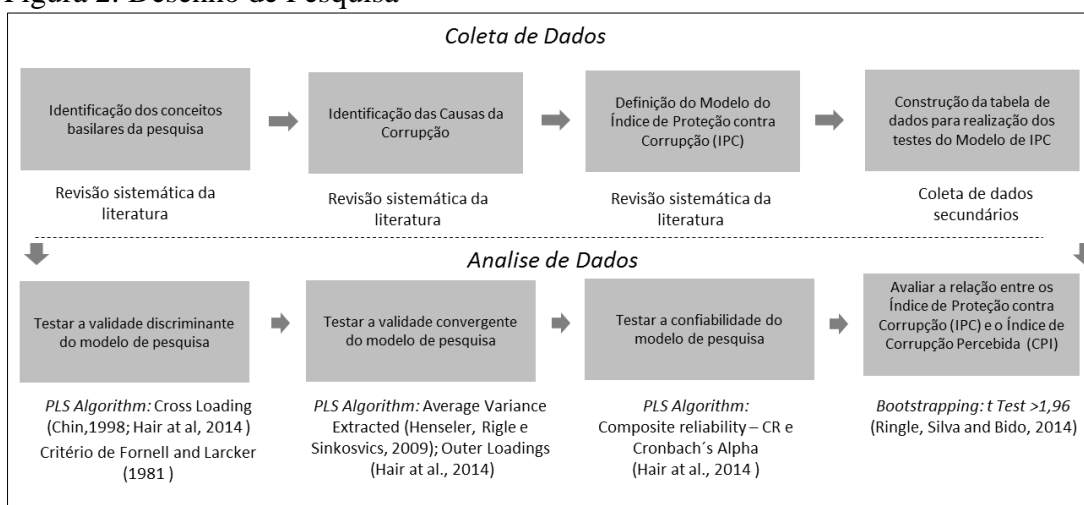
Figura 2: Desenho de Pesquisa

Coleta de Dados

Identificação dos conceitos basilares da pesquisa

Revisão sistemática da literatura

Identificação das Causas da Corrupção

Revisão sistemática da literatura

Definição do Modelo do Índice de Proteção contra Corrupção (IPC)

Revisão sistemática da literatura

Construção da tabela de dados para realização dos testes do Modelo de IPC

Coleta de dados secundários

Analise de Dados

Testar a validade discriminante do modelo de pesquisa

PLS Algorithm: Cross Loading (Chin,1998; Hair at al, 2014 )
Critério de Fornell and Larcker (1981 )

Testar a validade convergente do modelo de pesquisa

PLS Algorithm: Average Variance Extracted (Henseler, Rigle e Sinkosvics, 2009); Outer Loadings (Hair at al., 2014)

Testar a confiabilidade do modelo de pesquisa

PLS Algorithm: Composite reliability – CR e Cronbach´s Alpha (Hair at al., 2014 )

Avaliar a relação entre os Índice de Proteção contra Corrupção (IPC) e o Índice de Corrupção Percebida (CPI)

Bootstrapping: t Test >1,96 (Ringle, Silva and Bido, 2014)